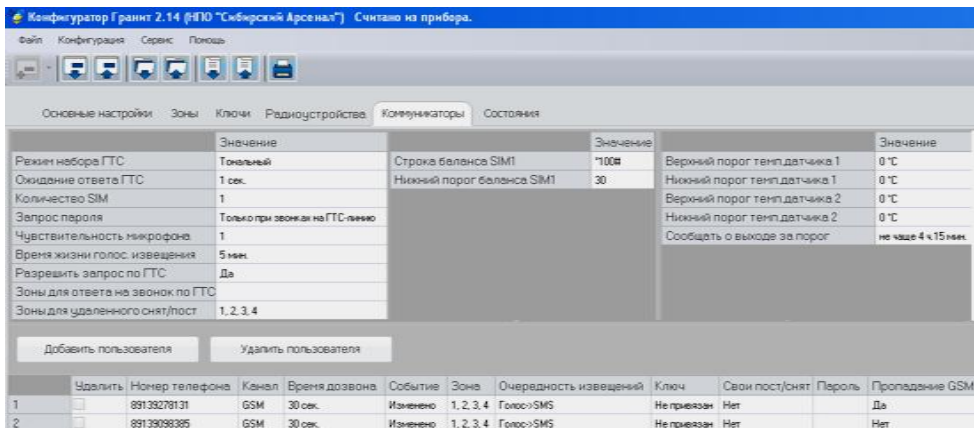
Конфигуратор Гранит 2.14 (НПО "Сибирский Арсенал") Считано из прибора.

Файл Конфигурация Сервис Помощь

Основные настройки Зоны Ключи Радиоустройства Коммуникаторы Состояния

| | Значение |
|---|---|
| Режим набора ГТС | Тональный |
| Ожидание ответа ГТС | 1 сек. |
| Количество SIM | 1 |
| Запрос пароля | Только при звонках на ГТС-линию |
| Чувствительность микрофона | 1 |
| Время жизни голос. извещения | 5 мин. |
| Разрешить запрос по ГТС | Да |
| Зоны для ответа на звонок по ГТС | |
| Зоны для удаленного снят/пост | 1, 2, 3, 4 |

| | Значение |
|---|---|
| Строка баланса SIM1 | *100# |
| Нижний порог баланса SIM1 | 30 |

| | Значение |
|---|---|
| Верхний порог темп.датчика 1 | 0 °C |
| Нижний порог темп.датчика 1 | 0 °C |
| Верхний порог темп.датчика 2 | 0 °C |
| Нижний порог темп.датчика 2 | 0 °C |
| Сообщать о выходе за порог | не чаще 4 ч 15 мин. |

Добавить пользователя Удалить пользователя

| | Удалить | Номер телефона | Канал | Время дозвона | Событие | Зона | Очередность извещений | Ключ | Свои пост/снят | Пароль | Пропадание GSM |
|---|---|---|---|---|---|---|---|---|---|---|---|
| 1 | | 89139278131 | GSM | 30 сек. | Изменено | 1, 2, 3, 4 | Голос->SMS | Не привязан | Нет | | Да |
| 2 | | 89139098385 | GSM | 30 сек. | Изменено | 1, 2, 3, 4 | Голос->SMS | Не привязан | Нет | | Нет |